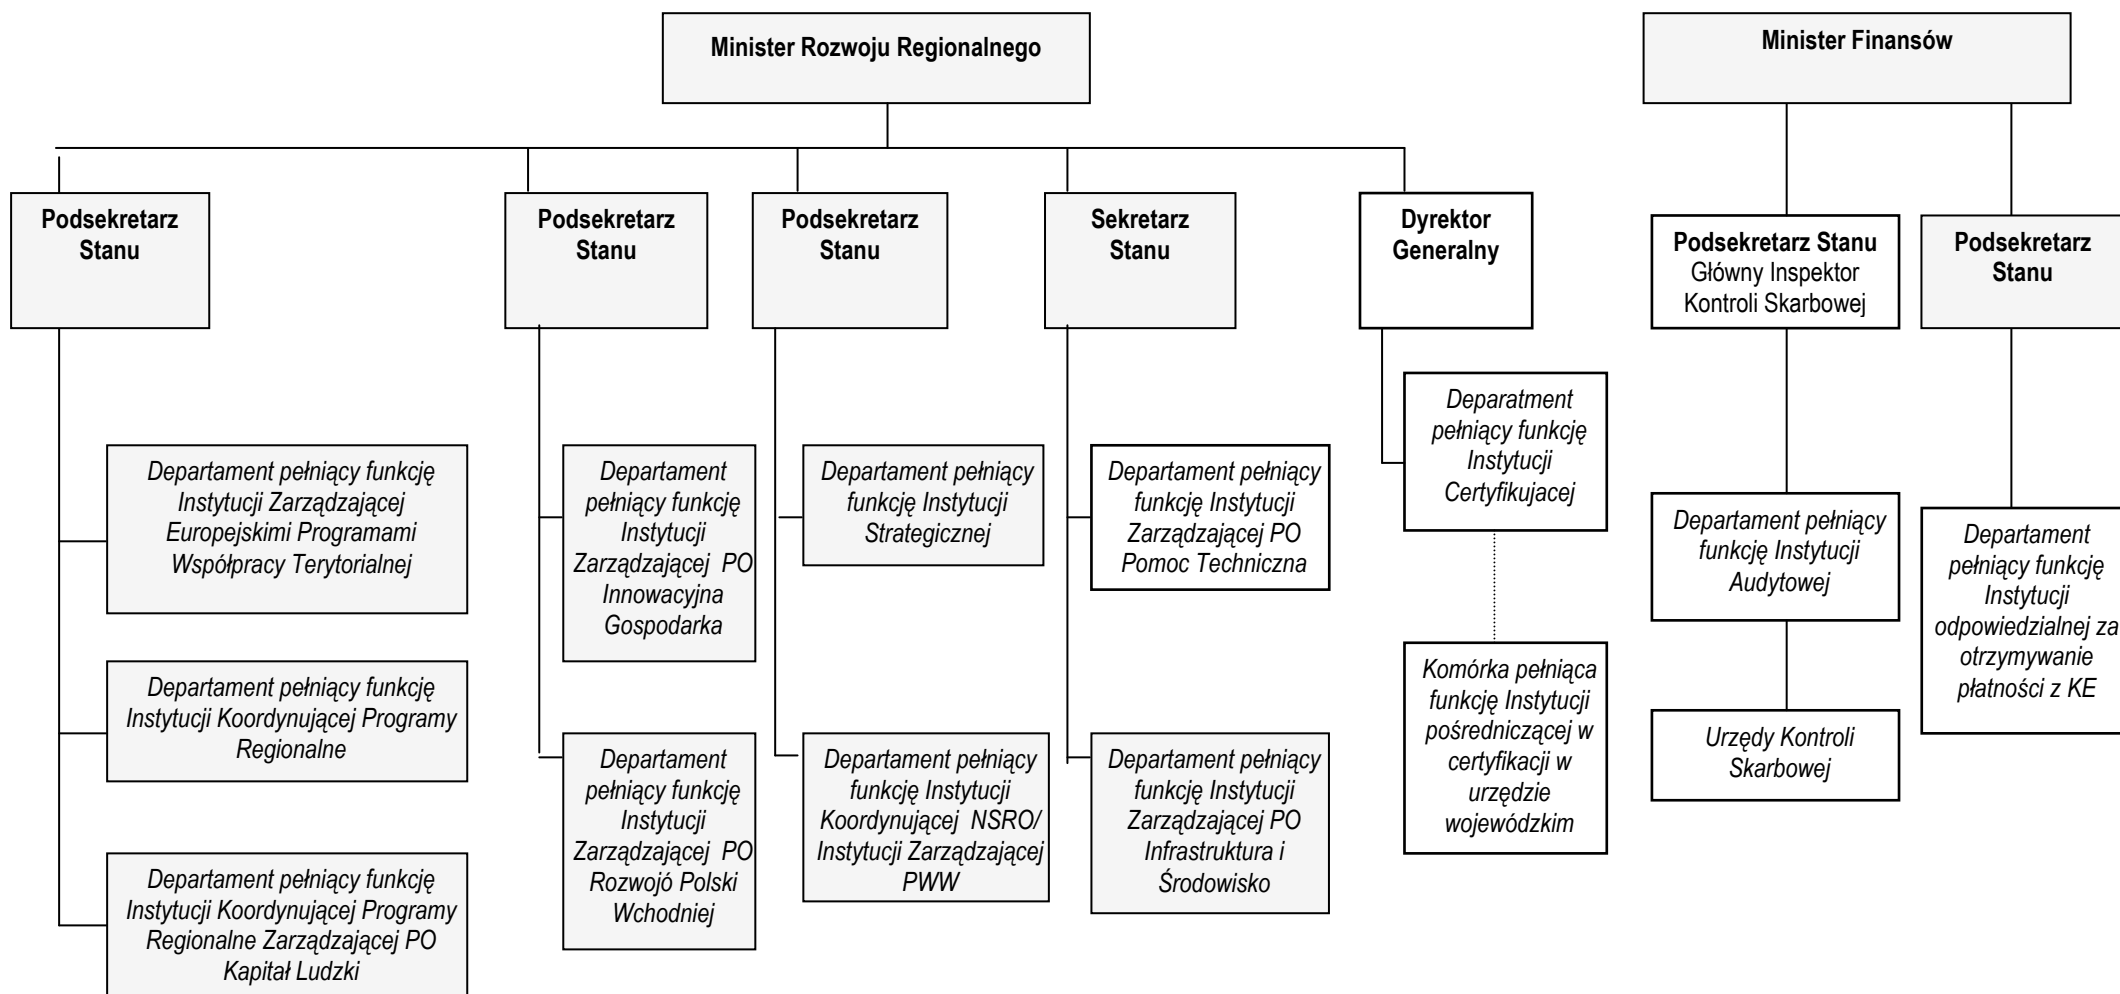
Minister Rozwoju Regionalnego

Minister Finansów

Podsekretarz Stanu

Departament pełniący funkcję Instytucji Zarządzającej Europejskimi Programami Współpracy Terytorialnej

Departament pełniący funkcję Instytucji Koordynującej Programy Regionalne

Departament pełniący funkcję Instytucji Koordynującej Programy Regionalne Zarządzającej PO Kapitał Ludzki

Podsekretarz Stanu

Departament pełniący funkcję Instytucji Zarządzającej PO Innowacyjna Gospodarka

Departament pełniący funkcję Instytucji Zarządzającej PO Rozwojó Polski Wchodniej

Podsekretarz Stanu

Departament pełniący funkcję Instytucji Strategicznej

Departament pełniący funkcję Instytucji Koordynującej NSRO/ Instytucji Zarządzającej PWW

Sekretarz Stanu

Departament pełniący funkcję Instytucji Zarządzającej PO Pomoc Techniczna

Departament pełniący funkcję Instytucji Zarządzającej PO Infrastruktura i Środowisko

Dyrektor Generalny

Deparatment pełniący funkcję Instytucji Certyfikujacej

Komórka pełniąca funkcję Instytucji pośredniczącej w certyfikacji w urzędzie wojewódzkim

Podsekretarz Stanu Główny Inspektor Kontroli Skarbowej

Departament pełniący funkcję Instytucji Audytowej

Urzędy Kontroli Skarbowej

Podsekretarz Stanu

Departament pełniący funkcję Instytucji odpowiedzialnej za otrzymywanie płatności z KE